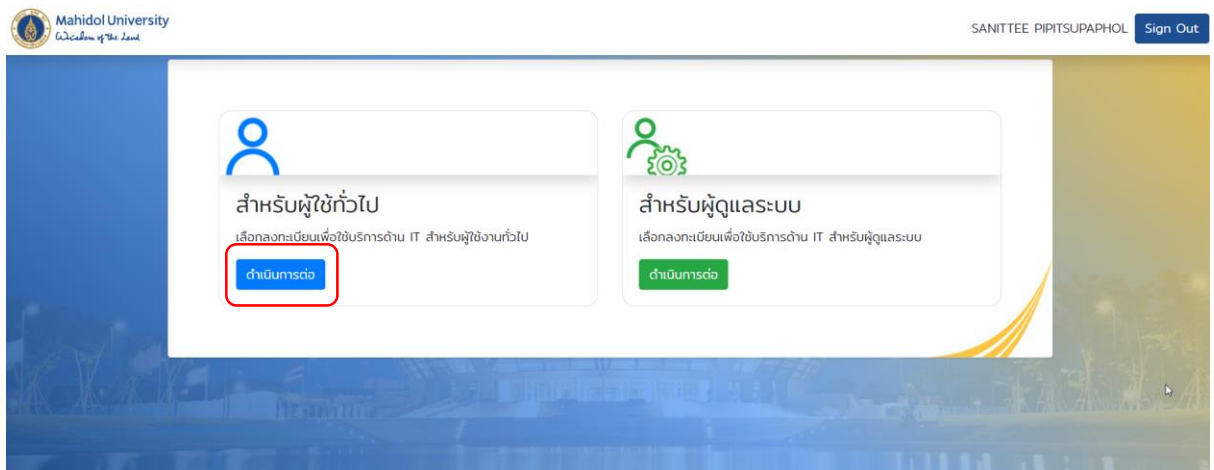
Mahidol University
Wisdom of the Land

SANITTEE PIPITSUPAPHOL Sign Out

สำหรับผู้ใช้ทั่วไป
เลือกลงทะเบียนเพื่อใช้บริการด้าน IT สำหรับผู้ใช้งานทั่วไป
ดำเนินการต่อ

สำหรับผู้ดูแลระบบ
เลือกลงทะเบียนเพื่อใช้บริการด้าน IT สำหรับผู้ดูแลระบบ
ดำเนินการต่อ